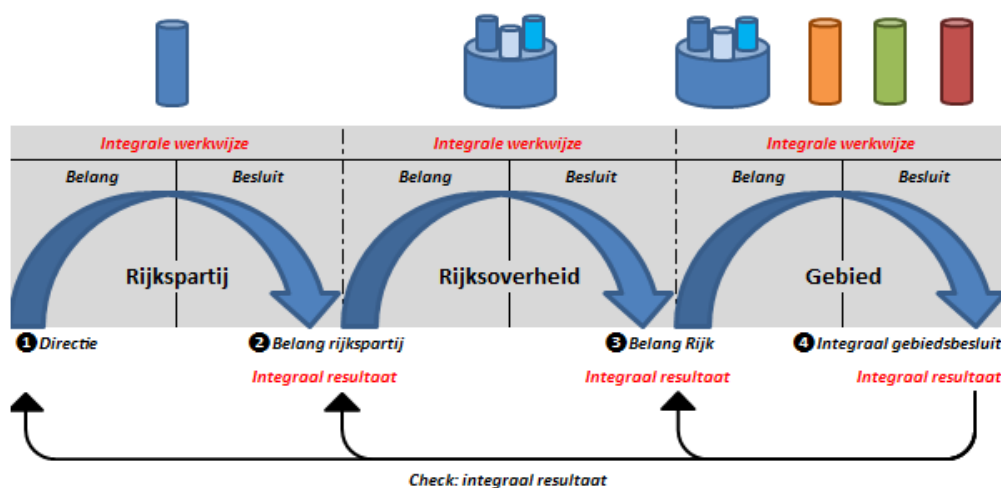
Integrale werkwijze

Belang

Besluit

Rijkspartij

Integrale werkwijze

Belang

Besluit

Rijksoverheid

Integrale werkwijze

Belang

Besluit

Gebied

1 Directie

2 Belang rijkspartij

Integraal resultaat

3 Belang Rijk

Integraal resultaat

4 Integraal gebiedsbesluit

Integraal resultaat

Check: integraal resultaat